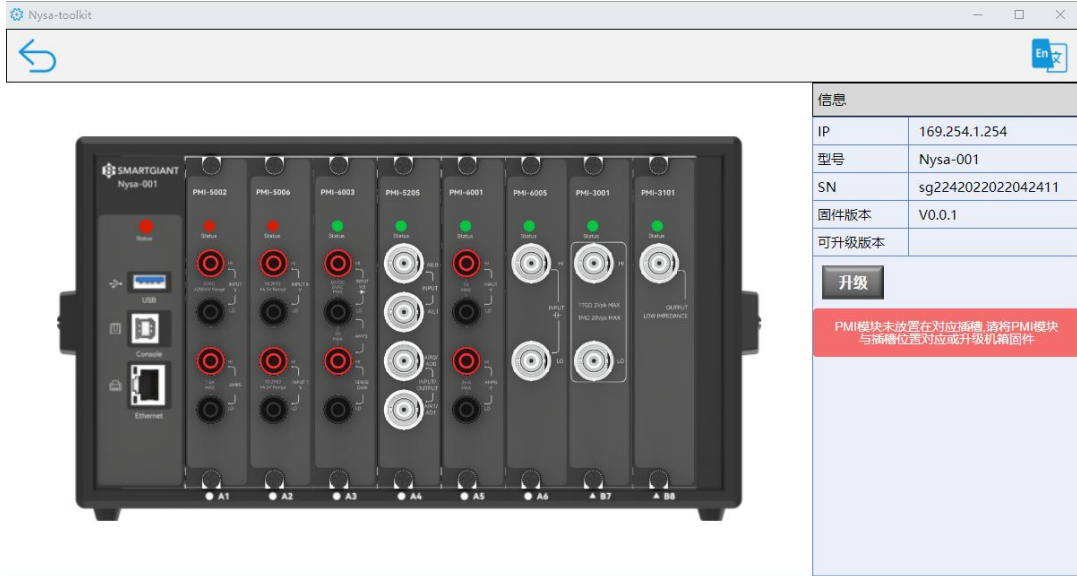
Nysa-toolkit

En 文

SMARTGIANT
Nysa-001

Status

USB

Console

Ethernet

PMI-5002
Status

PMI-5006
Status

PMI-6003
Status

PMI-5205
Status
AI0
INPUT
AI1
AI0/AO0
INPUT/OUTPUT
AI1/AO1

PMI-6001
Status

PMI-6005
Status
HI
INPUT
LO

PMI-3001
Status
1TΩ 21Vpk MAX
1MΩ 20Vpk MAX
HI
LO

PMI-3101
Status
OUTPUT
LOW IMPEDANCE

A1 A2 A3 A4 A5 A6 B7 B8

| 信息 | |
|---|---|
| IP | 169.254.1.254 |
| 型号 | Nysa-001 |
| SN | sg2242022022042411 |
| 固件版本 | V0.0.1 |
| 可升级版本 | |

升级

PMI模块未放置在对应插槽,请将PMI模块与插槽位置对应或升级机箱固件